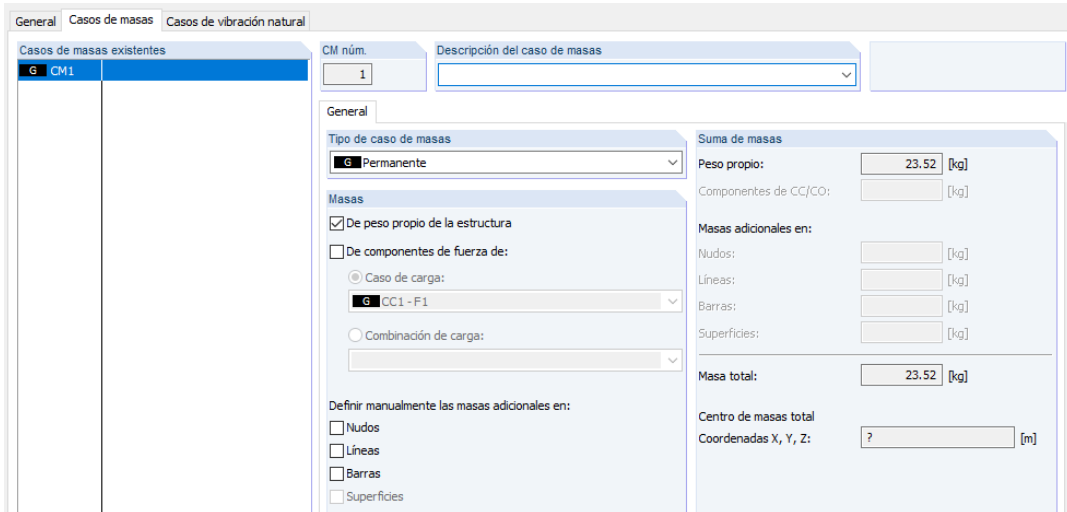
General | Casos de masas | Casos de vibración natural

Casos de masas existentes
G CM1

CM núm.
1

Descripción del caso de masas

General

Tipo de caso de masas
G Permanente

Masas
☑ De peso propio de la estructura
☐ De componentes de fuerza de:
Caso de carga:
G CC1 - F1
Combinación de carga:

Definir manualmente las masas adicionales en:
☐ Nudos
☐ Líneas
☐ Barras
☐ Superficies

Suma de masas
Peso propio: 23.52 [kg]
Componentes de CC/CO: [kg]

Masas adicionales en:
Nudos: [kg]
Líneas: [kg]
Barras: [kg]
Superficies: [kg]

Masa total: 23.52 [kg]

Centro de masas total
Coordenadas X, Y, Z: ? [m]